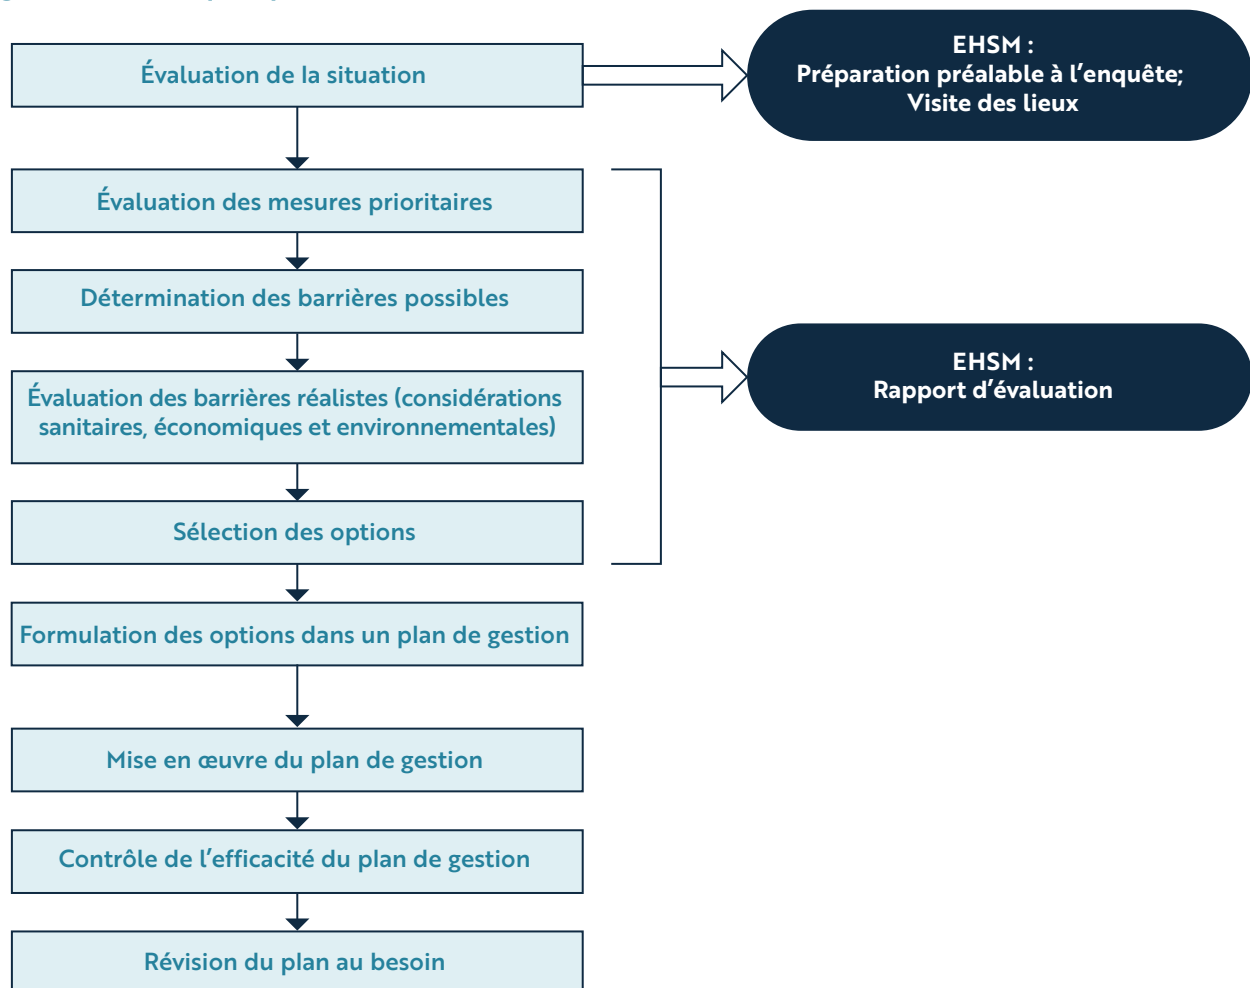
Évaluation de la situation

EHSM :
Préparation préalable à l’enquête;
Visite des lieux

Évaluation des mesures prioritaires

Détermination des barrières possibles

Évaluation des barrières réalistes (considérations sanitaires, économiques et environnementales)

Sélection des options

EHSM :
Rapport d’évaluation

Formulation des options dans un plan de gestion

Mise en œuvre du plan de gestion

Contrôle de l’efficacité du plan de gestion

Révision du plan au besoin